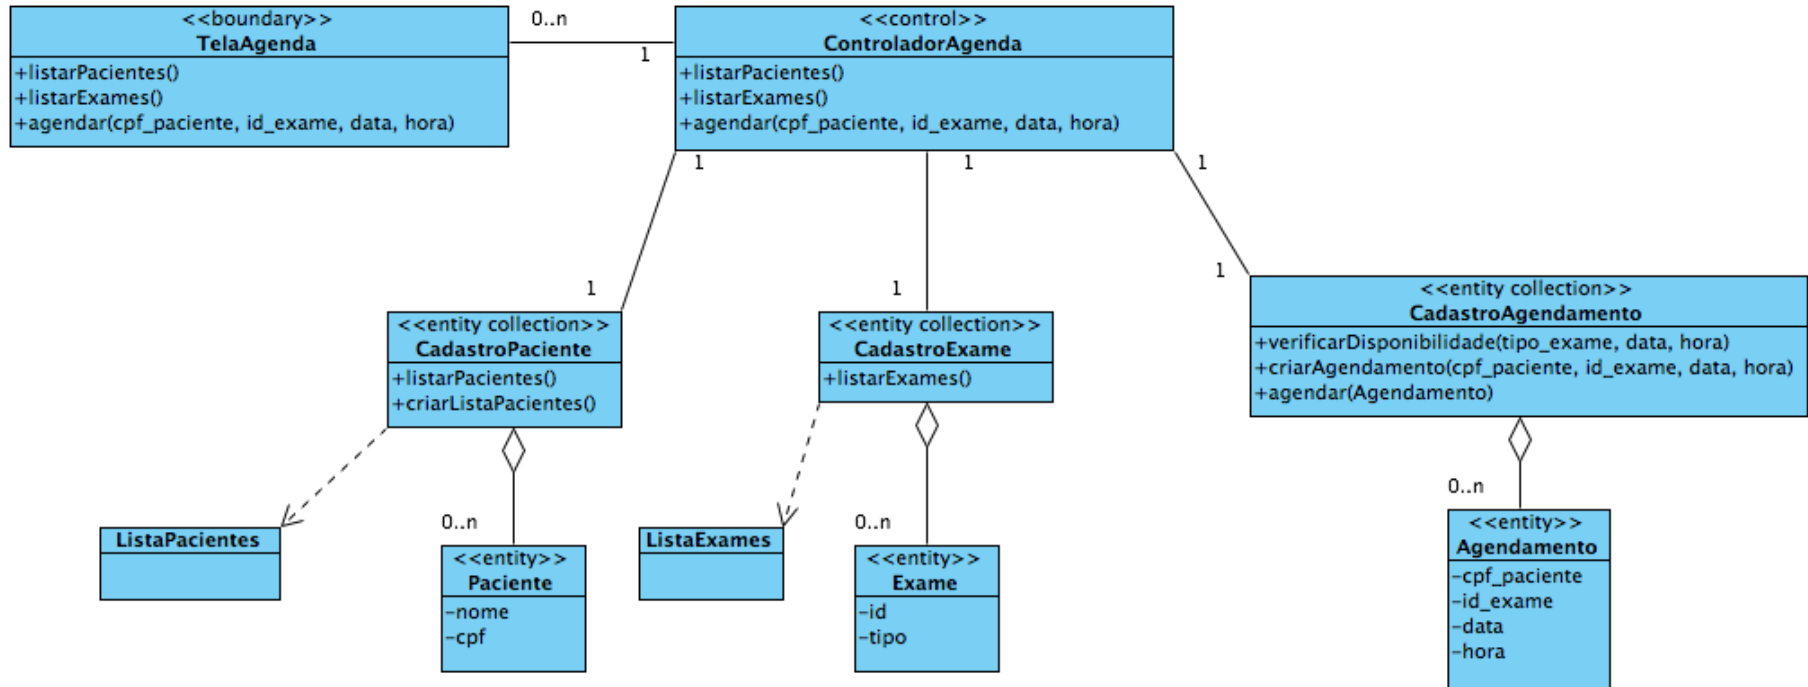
<<boundary>>
TelaAgenda
+listarPacientes()
+listarExames()
+agendar(cpf_paciente, id_exame, data, hora)

0..n

1

<<control>>
ControladorAgenda
+listarPacientes()
+listarExames()
+agendar(cpf_paciente, id_exame, data, hora)

1
1
1

1
1
1

<<entity collection>>
CadastroPaciente
+listarPacientes()
+criarListaPacientes()

<<entity collection>>
CadastroExame
+listarExames()

<<entity collection>>
CadastroAgendamento
+verificarDisponibilidade(tipo_exame, data, hora)
+criarAgendamento(cpf_paciente, id_exame, data, hora)
+agendar(Agendamento)

0..n
0..n
0..n

ListaPacientes

<<entity>>
Paciente
-nome
-cpf

ListaExames

<<entity>>
Exame
-id
-tipo

<<entity>>
Agendamento
-cpf_paciente
-id_exame
-data
-hora